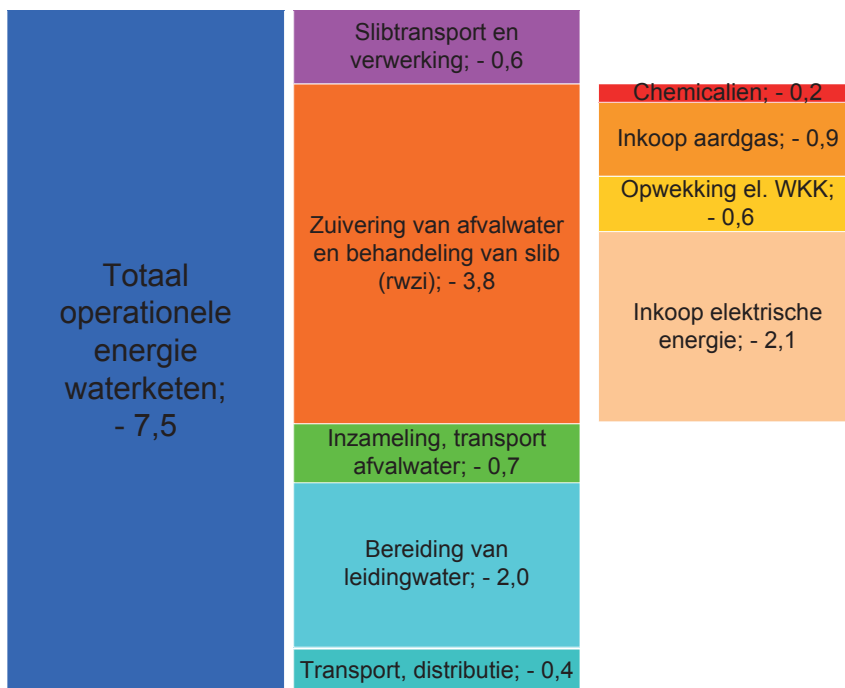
Totaal operationele energie waterketen; - 7,5

Slibtransport en verwerking; - 0,6

Zuivering van afvalwater en behandeling van slib (rwzi); - 3,8

Inzameling, transport afvalwater; - 0,7

Bereiding van leidingwater; - 2,0

Transport, distributie; - 0,4

Chemicalien; - 0,2

Inkoop aardgas; - 0,9

Opwekking el. WKK; - 0,6

Inkoop elektrische energie; - 2,1